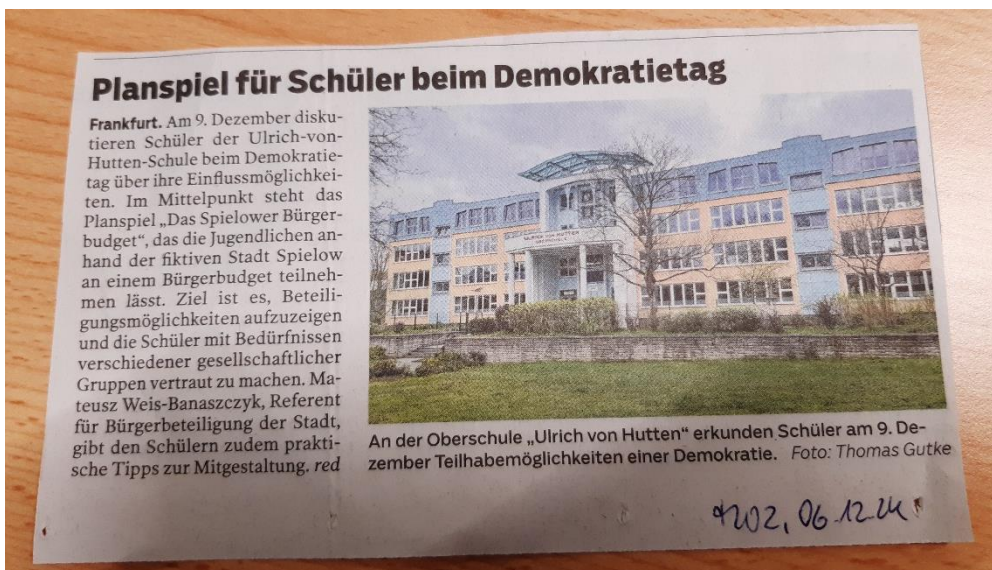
Planspiel für Schüler beim Demokratietag

Frankfurt. Am 9. Dezember diskutieren Schüler der Ulrich-von-Hutten-Schule beim Demokratietag über ihre Einflussmöglichkeiten. Im Mittelpunkt steht das Planspiel „Das Spielower Bürgerbudget", das die Jugendlichen anhand der fiktiven Stadt Spielow an einem Bürgerbudget teilnehmen lässt. Ziel ist es, Beteiligungsmöglichkeiten aufzuzeigen und die Schüler mit Bedürfnissen verschiedener gesellschaftlicher Gruppen vertraut zu machen. Mateusz Weis-Banaszczyk, Referent für Bürgerbeteiligung der Stadt, gibt den Schülern zudem praktische Tipps zur Mitgestaltung. red

An der Oberschule „Ulrich von Hutten" erkunden Schüler am 9. Dezember Teilhabemöglichkeiten einer Demokratie. Foto: Thomas Gutke

MOZ, 06.12.24